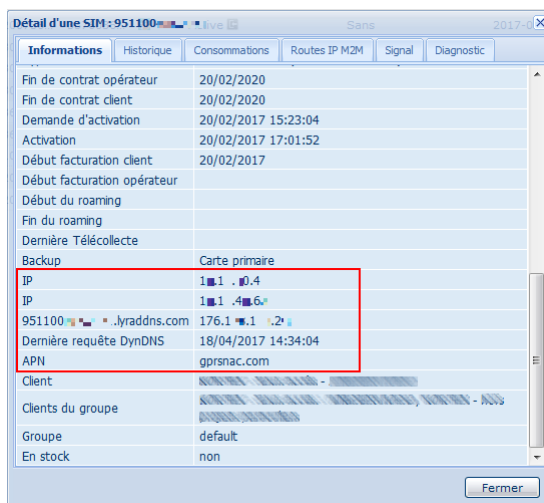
Détail d'une SIM : 951100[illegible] Sans 2017-0

Informations | Historique | Consommations | Routes IP M2M | Signal | Diagnostic

| | |
|---|---|
| Fin de contrat opérateur | 20/02/2020 |
| Fin de contrat client | 20/02/2020 |
| Demande d'activation | 20/02/2017 15:23:04 |
| Activation | 20/02/2017 17:01:52 |
| Début facturation client | 20/02/2017 |
| Début facturation opérateur | |
| Début du roaming | |
| Fin du roaming | |
| Dernière Télécollecte | |
| Backup | Carte primaire |
| IP | 1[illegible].1 . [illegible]0.4 |
| IP | 1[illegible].1 .4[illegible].6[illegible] |
| 951100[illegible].lyraddns.com | 176.1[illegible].1 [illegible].2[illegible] |
| Dernière requête DynDNS | 18/04/2017 14:34:04 |
| APN | gprsnac.com |
| Client | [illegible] - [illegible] |
| Clients du groupe | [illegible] |
| Groupe | default |
| En stock | non |

Fermer